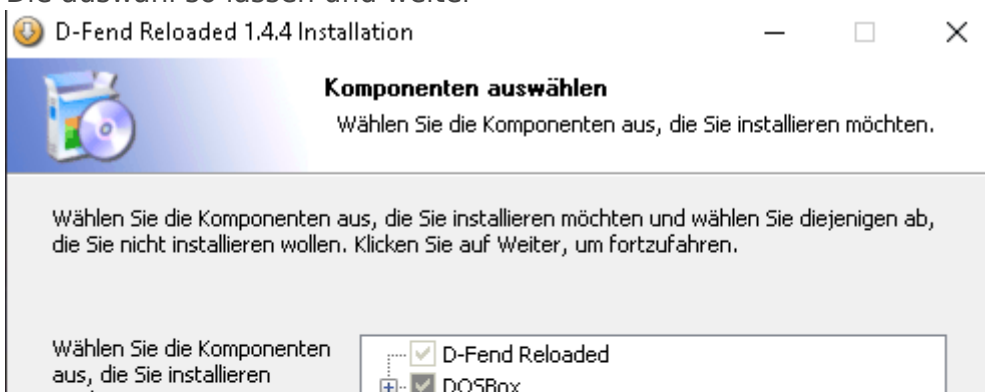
D-Fend Reloaded 1.4.4 Installation

Komponenten auswählen

Wählen Sie die Komponenten aus, die Sie installieren möchten.

Wählen Sie die Komponenten aus, die Sie installieren möchten und wählen Sie diejenigen ab, die Sie nicht installieren wollen. Klicken Sie auf Weiter, um fortzufahren.

Wählen Sie die Komponenten aus, die Sie installieren

D-Fend Reloaded

DOSBox